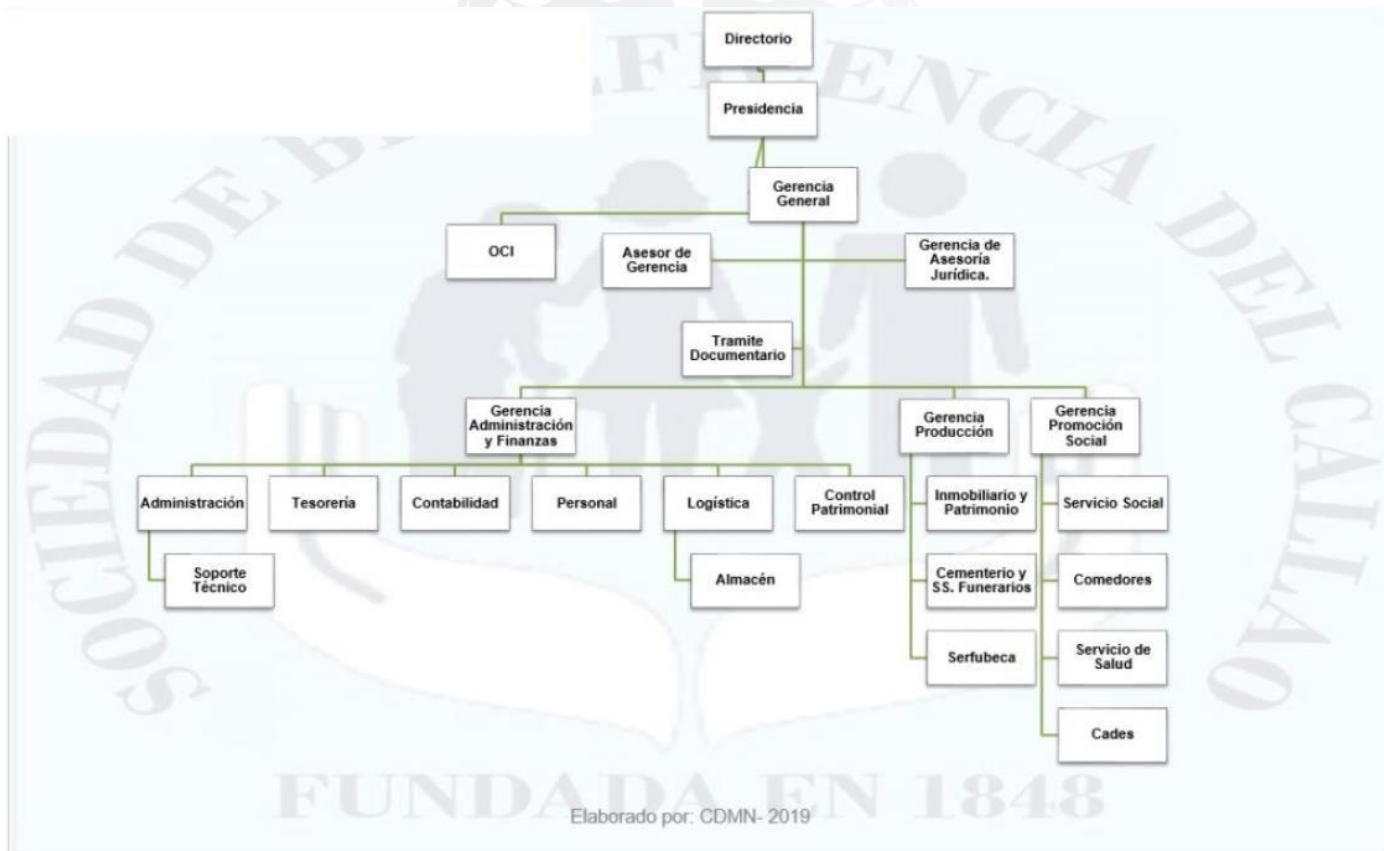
SOCIEDAD DE BENEFICENCIA DEL CALLAO

Directorio

Presidencia

Gerencia General

OCI

Asesor de Gerencia

Gerencia de Asesoría Jurídica.

Tramite Documentario

Gerencia Administración y Finanzas

Gerencia Producción

Gerencia Promoción Social

Administración

Tesorería

Contabilidad

Personal

Logística

Control Patrimonial

Soporte Técnico

Almacén

Inmobiliario y Patrimonio

Cementerio y SS. Funerarios

Serfubeca

Servicio Social

Comedores

Servicio de Salud

Cades

FUNDADA EN 1848

Elaborado por: CDMN- 2019